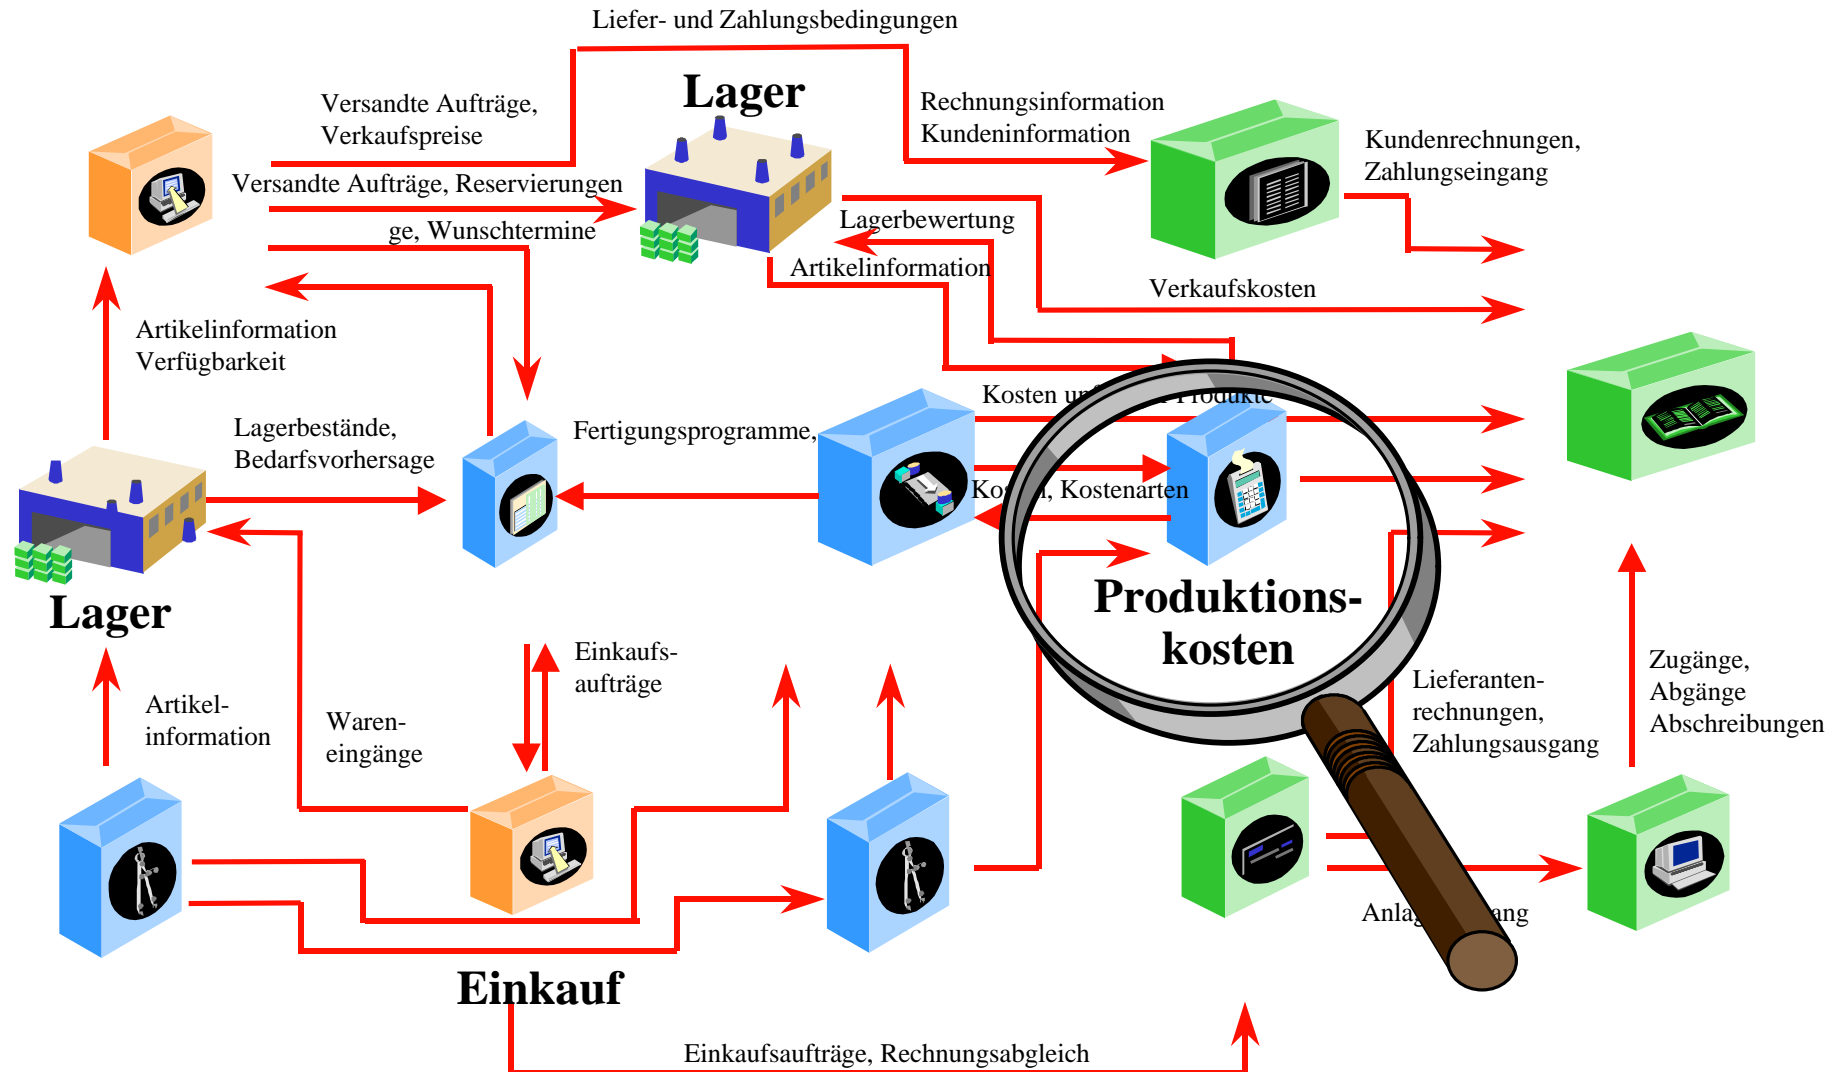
Liefer- und Zahlungsbedingungen

Lager

Versandte Aufträge, Verkaufspreise

Rechnungsinformation Kundeninformation

Kundenrechnungen, Zahlungseingang

Versandte Aufträge, Reservierungen

ge, Wunschtermine

Lagerbewertung

Artikelinformation

Verkaufskosten

Artikelinformation Verfügbarkeit

Kosten u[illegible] Produkte

Lagerbestände, Bedarfsvorhersage

Fertigungsprogramme,

Ko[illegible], Kostenarten

Lager

Produktions-kosten

Einkaufs-aufträge

Zugänge, Abgänge Abschreibungen

Artikel-information

Waren-eingänge

Lieferanten-rechnungen, Zahlungsausgang

Anla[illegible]ang

Einkauf

Einkaufsaufträge, Rechnungsabgleich